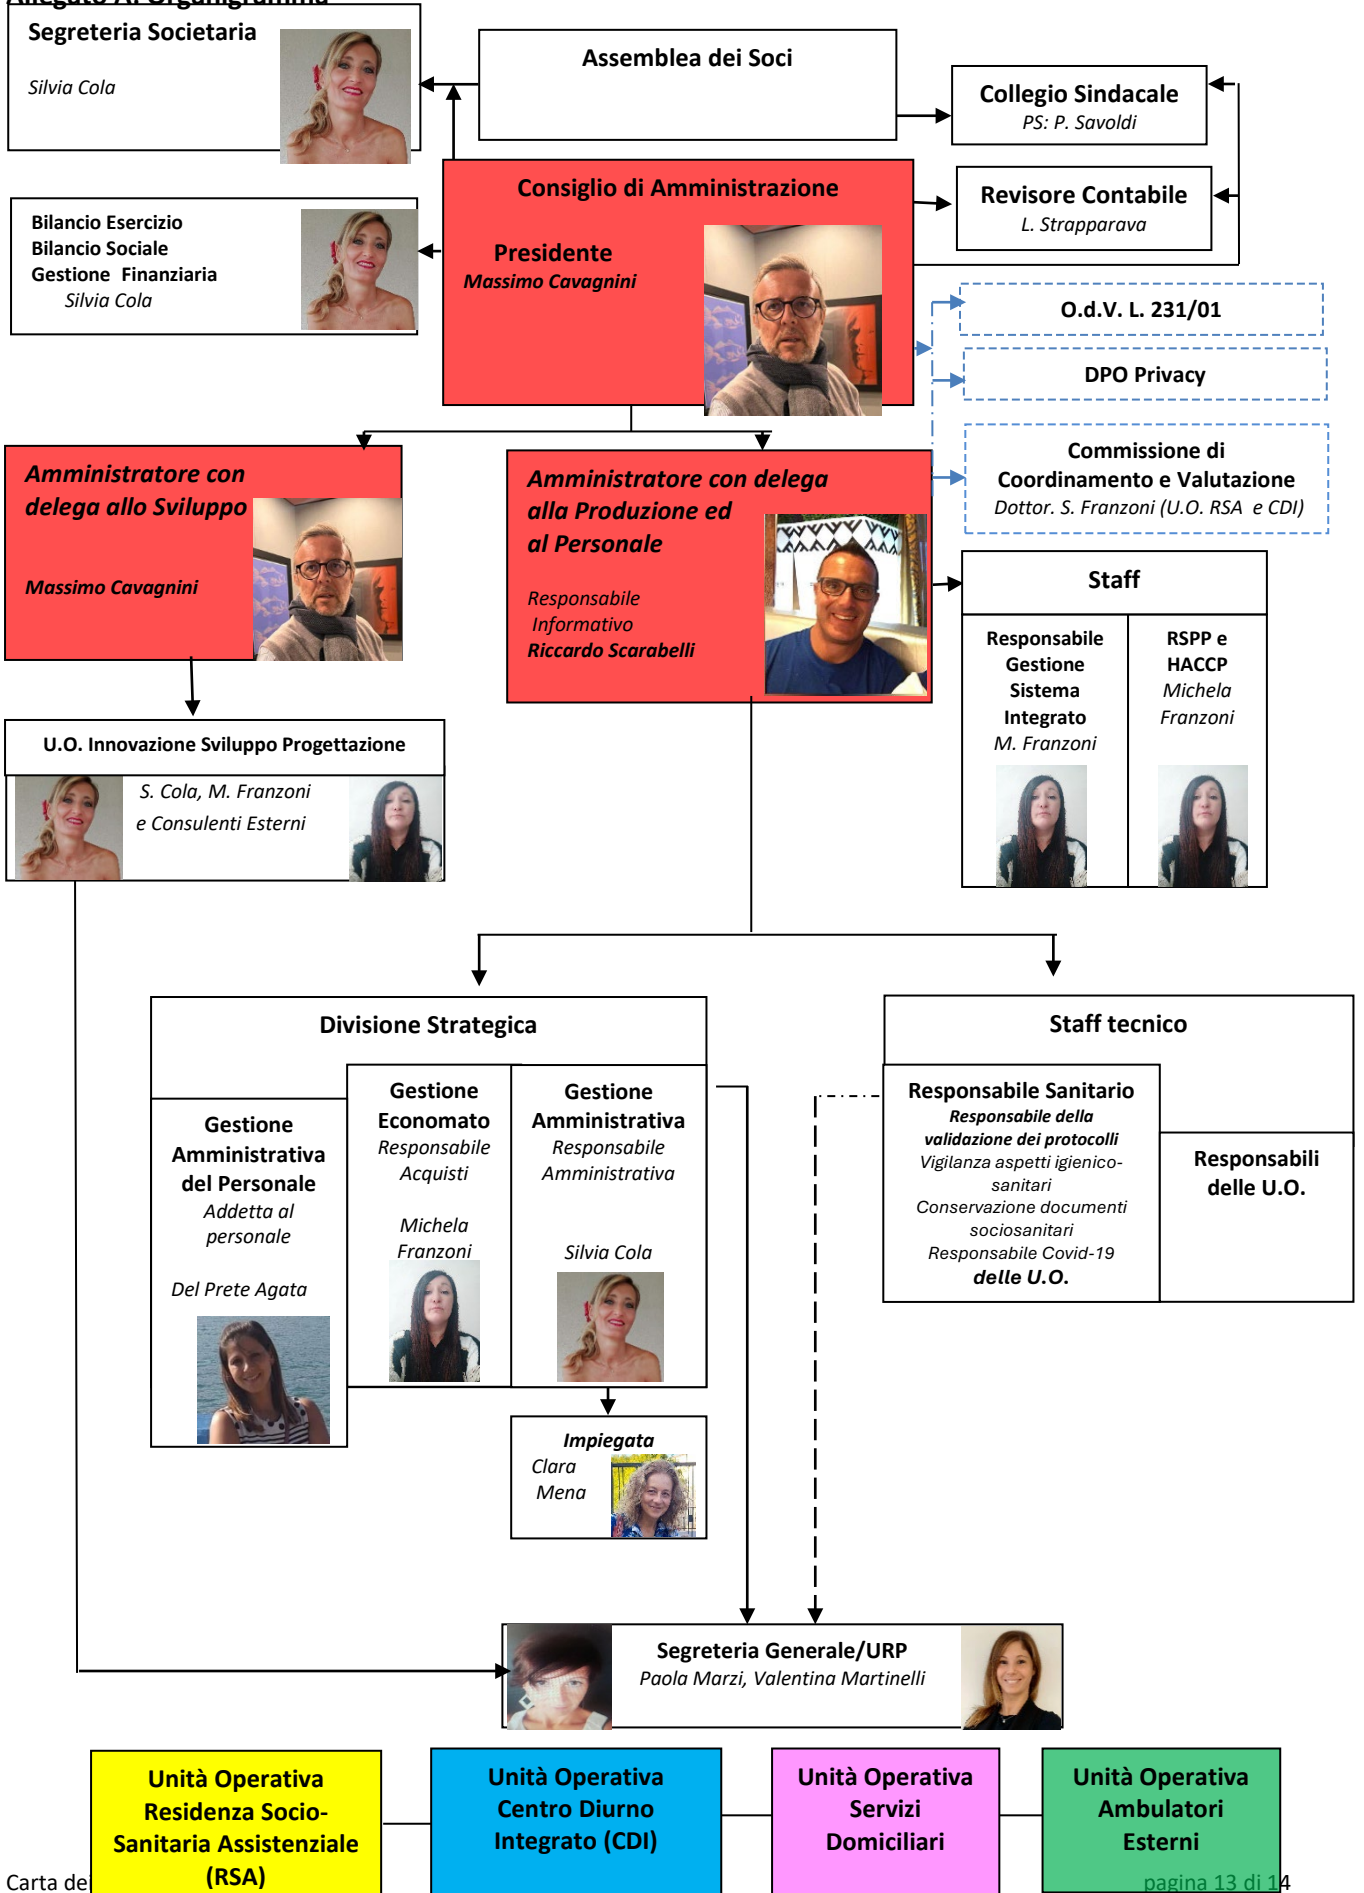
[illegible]

Segreteria Societaria
Silvia Cola

Assemblea dei Soci

Collegio Sindacale
PS: P. Savoldi

Revisore Contabile
L. Strapparava

Bilancio Esercizio
Bilancio Sociale
Gestione Finanziaria
Silvia Cola

Consiglio di Amministrazione

Presidente
Massimo Cavagnini

O.d.V. L. 231/01

DPO Privacy

Commissione di Coordinamento e Valutazione
Dottor. S. Franzoni (U.O. RSA e CDI)

Amministratore con delega allo Sviluppo

Massimo Cavagnini

Amministratore con delega alla Produzione ed al Personale

Responsabile Informativo
Riccardo Scarabelli

Staff

| Responsabile Gestione Sistema Integrato M. Franzoni | RSPP e HACCP Michela Franzoni |
|---|---|

U.O. Innovazione Sviluppo Progettazione
S. Cola, M. Franzoni
e Consulenti Esterni

Divisione Strategica

Gestione Amministrativa del Personale
Addetta al personale
Del Prete Agata

Gestione Economato
Responsabile Acquisti
Michela Franzoni

Gestione Amministrativa
Responsabile Amministrativa
Silvia Cola

Impiegata
Clara Mena

Staff tecnico

Responsabile Sanitario
Responsabile della validazione dei protocolli
Vigilanza aspetti igienico-sanitari
Conservazione documenti sociosanitari
Responsabile Covid-19
delle U.O.

Responsabili delle U.O.

Segreteria Generale/URP
Paola Marzi, Valentina Martinelli

Unità Operativa Residenza Socio-Sanitaria Assistenziale (RSA)

Unità Operativa Centro Diurno Integrato (CDI)

Unità Operativa Servizi Domiciliari

Unità Operativa Ambulatori Esterni

Carta dei

pagina 13 di 14